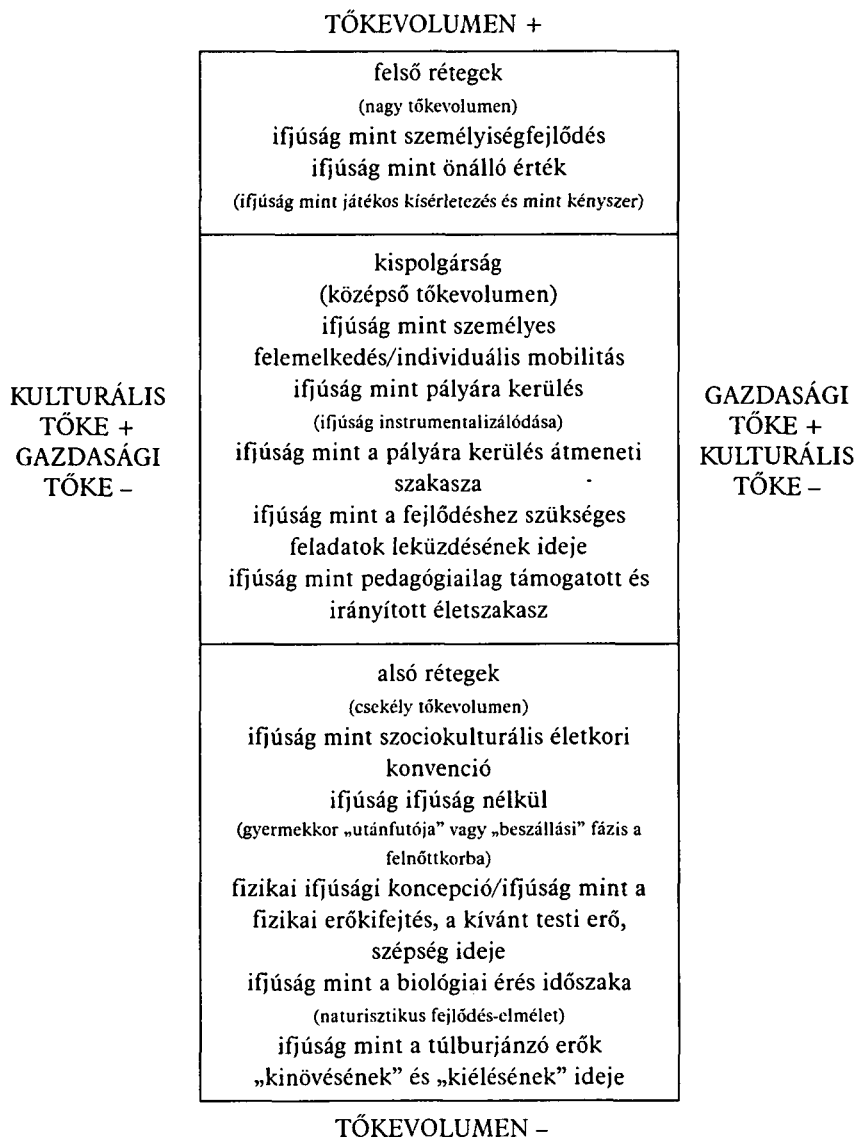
TŐKEVOLUMEN +

felső rétegek
(nagy tőkevolumen)
ifjúság mint személyiségfejlődés
ifjúság mint önálló érték
(ifjúság mint játékos kísérletezés és mint kényszer)

kispolgárság
(középső tőkevolumen)
ifjúság mint személyes felemelkedés/individuális mobilitás
ifjúság mint pályára kerülés
(ifjúság instrumentalizálódása)
ifjúság mint a pályára kerülés átmeneti szakasza
ifjúság mint a fejlődéshez szükséges feladatok leküzdésének ideje
ifjúság mint pedagógiailag támogatott és irányított életszakasz

KULTURÁLIS TŐKE + GAZDASÁGI TŐKE –

GAZDASÁGI TŐKE + KULTURÁLIS TŐKE –

alsó rétegek
(csekély tőkevolumen)
ifjúság mint szociokulturális életkori konvenció
ifjúság ifjúság nélkül
(gyermekkor „utánfutója" vagy „beszállási" fázis a felnőttkorba)
fizikai ifjúsági koncepció/ifjúság mint a fizikai erőkifejtés, a kívánt testi erő, szépség ideje
ifjúság mint a biológiai érés időszaka
(naturisztikus fejlődés-elmélet)
ifjúság mint a túlburjánzó erők „kinövésének" és „kiélésének" ideje

TŐKEVOLUMEN –